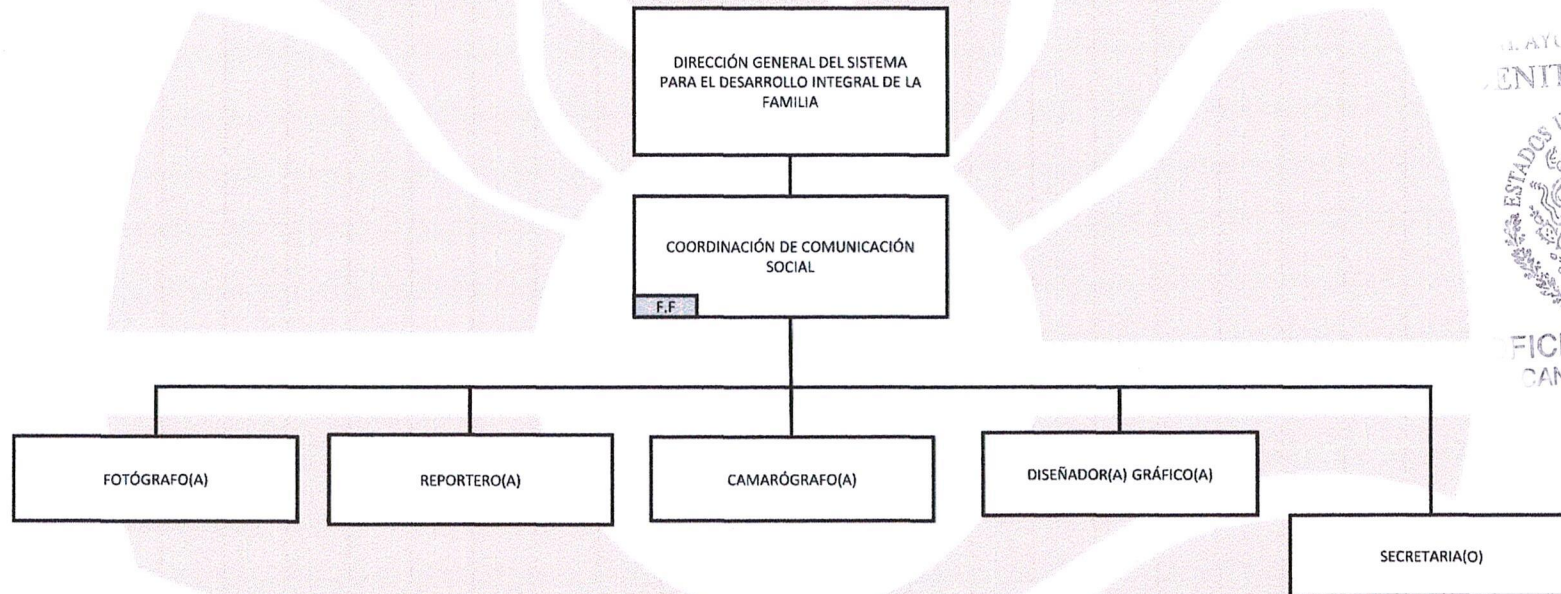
DIRECCIÓN GENERAL DEL SISTEMA PARA EL DESARROLLO INTEGRAL DE LA FAMILIA

COORDINACIÓN DE COMUNICACIÓN SOCIAL

F.F

FOTÓGRAFO(A)

REPORTERO(A)

CAMARÓGRAFO(A)

DISEÑADOR(A) GRÁFICO(A)

SECRETARIA(O)

H. AYU
ENIT
ESTADOS
FICI
CAM